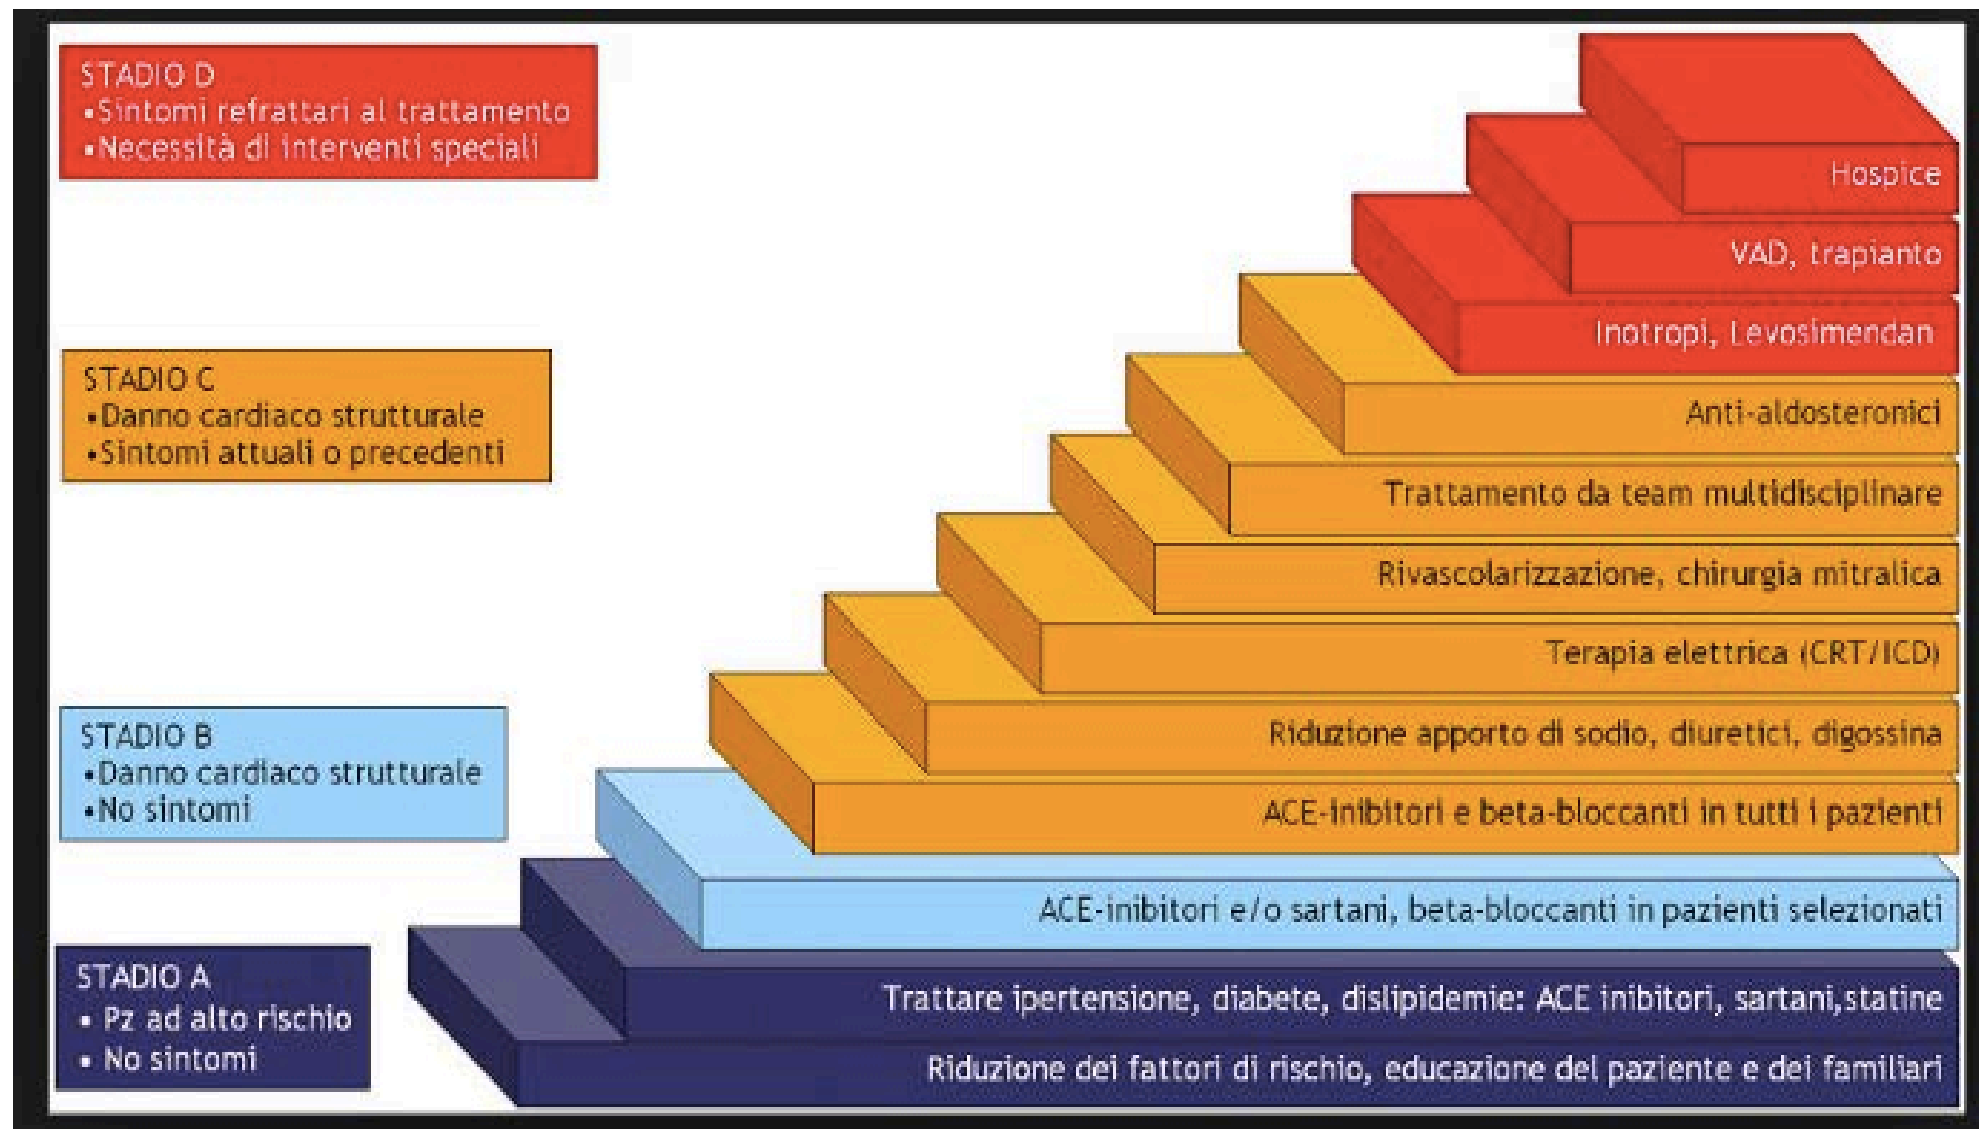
STADIO D
•Sintomi refrattari al trattamento
•Necessità di interventi speciali

STADIO C
•Danno cardiaco strutturale
•Sintomi attuali o precedenti

STADIO B
•Danno cardiaco strutturale
•No sintomi

STADIO A
• Pz ad alto rischio
• No sintomi

Hospice

VAD, trapianto

Inotropi, Levosimendan

Anti-aldosteronici

Trattamento da team multidisciplinare

Rivascolarizzazione, chirurgia mitralica

Terapia elettrica (CRT/ICD)

Riduzione apporto di sodio, diuretici, digossina

ACE-inibitori e beta-bloccanti in tutti i pazienti

ACE-inibitori e/o sartani, beta-bloccanti in pazienti selezionati

Trattare ipertensione, diabete, dislipidemie: ACE inibitori, sartani,statine

Riduzione dei fattori di rischio, educazione del paziente e dei familiari